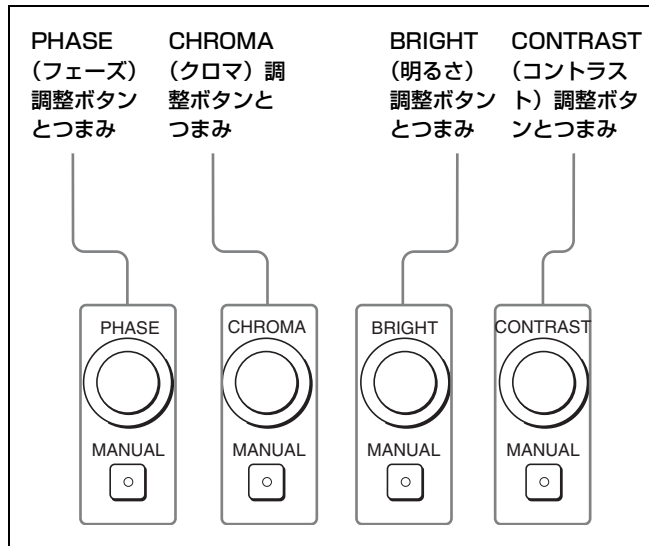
PHASE（フェーズ）調整ボタンとつまみ

CHROMA（クロマ）調整ボタンとつまみ

BRIGHT（明るさ）調整ボタンとつまみ

CONTRAST（コントラスト）調整ボタンとつまみ

PHASE

MANUAL

CHROMA

MANUAL

BRIGHT

MANUAL

CONTRAST

MANUAL